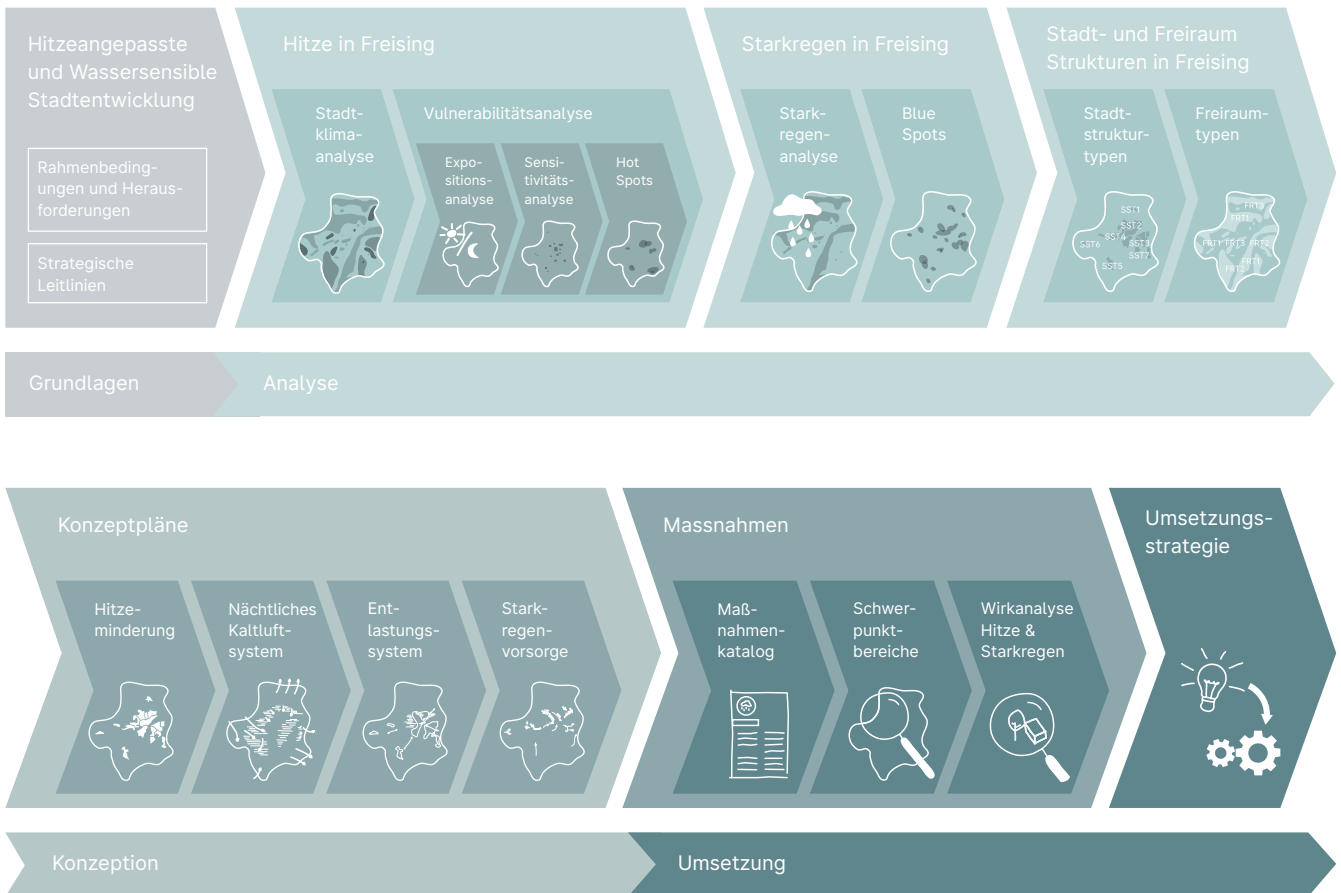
Hitzeangepasste und Wassersensible Stadtentwicklung

Rahmenbedingungen und Herausforderungen

Strategische Leitlinien

Hitze in Freising

Stadtklimaanalyse

Vulnerabilitätsanalyse

Expositionsanalyse

Sensitivitätsanalyse

Hot Spots

Starkregen in Freising

Starkregenanalyse

Blue Spots

Stadt- und Freiraum Strukturen in Freising

Stadtstrukturtypen

SST1 SST2 SST4 SST6 SST3 SST7 SST5

Freiraumtypen

FRT3 FRT1 FRT1 FRT3 FRT2 FRT1 FRT3

Grundlagen

Analyse

Konzeptpläne

Hitzeminderung

Nächtliches Kaltluftsystem

Entlastungssystem

Starkregenvorsorge

Massnahmen

Maßnahmenkatalog

Schwerpunktbereiche

Wirkanalyse Hitze & Starkregen

Umsetzungsstrategie

Konzeption

Umsetzung